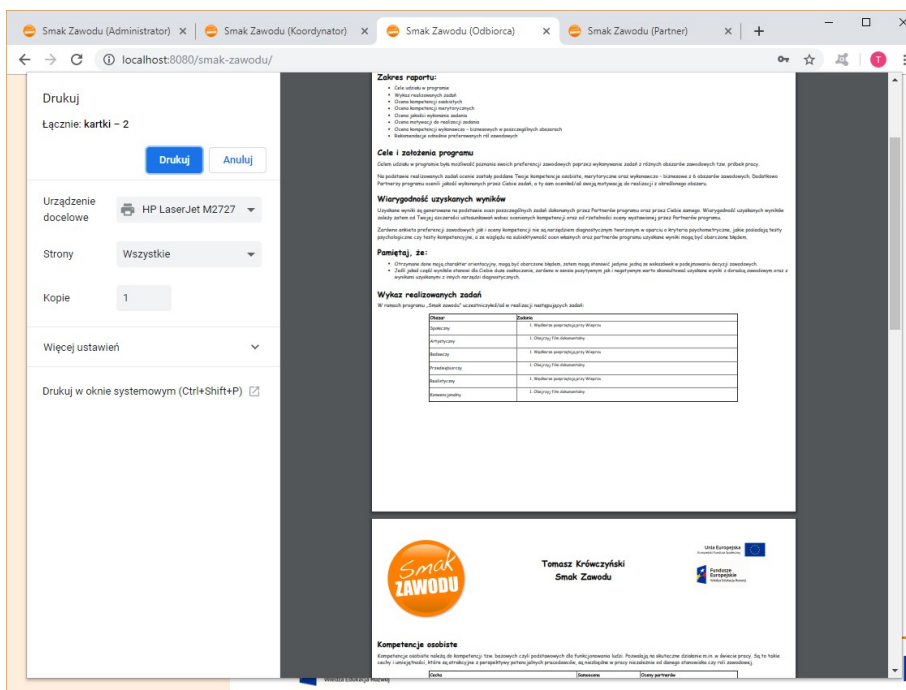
Smak Zawodu (Administrator) × Smak Zawodu (Koordynator) × Smak Zawodu (Odbiorca) × Smak Zawodu (Partner) × +

localhost:8080/smak-zawodu/

Drukuj

Łącznie: kartki – 2

Drukuj Anuluj

Urządzenie docelowe HP LaserJet M2727

Strony Wszystkie

Kopie 1

Więcej ustawień

Drukuj w oknie systemowym (Ctrl+Shift+P)

Zakres raportu:

- Cele udziału w programie
- Wykaz realizowanych zadań
- Ocena kompetencji osobistych
- Ocena kompetencji merytorycznych
- Ocena jakości wykonania zadania
- Ocena motywacji do realizacji zadania
- Ocena kompetencji wykonawczo - biznesowych w poszczególnych obszarach
- Rekomendacje odnośnie preferowanych ról zawodowych

Cele i założenia programu

Celem udziału w programie była możliwość poznania swoich preferencji zawodowych poprzez wykonywanie zadań z różnych obszarów zawodowych tzw. próbek pracy.

Na podstawie realizowanych zadań ocenie zostały poddane Twoje kompetencje osobiste, merytoryczne oraz wykonawczo - biznesowe z 6 obszarów zawodowych. Dodatkowo Partnerzy programu ocenili jakość wykonanych przez Ciebie zadań, a Ty sam oceniałeś swoją motywację do realizacji z określonego obszaru.

Wiarygodność uzyskanych wyników

Uzyskane wyniki są generowane na podstawie ocen poszczególnych zadań dokonanych przez Partnerów programu oraz przez Ciebie samego. Wiarygodność uzyskanych wyników zależy zatem od Twojej szczerości ustosunkowań wobec ocenianych kompetencji oraz od rzetelności oceny wystawionej przez Partnerów programu.

Zarówno ankieta preferencji zawodowych jak i oceny kompetencji nie są narzędziem diagnostycznym tworzonym w oparciu o kryteria psychometryczne, jakie posiadają testy psychologiczne czy testy kompetencyjne, a ze względu na subiektywność ocen własnych oraz partnerów programu uzyskane wyniki mogą być obarczone błędem.

Pamiętaj, że:

- Otrzymane dane mają charakter orientacyjny, mogą być obarczone błędem, zatem mogą stanowić jedynie jedną ze wskazówek w podejmowaniu decyzji zawodowych.
- Jeśli jakaś część wyników stanowi dla Ciebie duże zaskoczenie, zarówno w sensie pozytywnym jak i negatywnym warto skonsultować uzyskane wyniki z doradcą zawodowym oraz z wynikami uzyskanymi z innych narzędzi diagnostycznych.

Wykaz realizowanych zadań

W ramach programu „Smak zawodu" uczestniczyłeś/aś w realizacji następujących zadań:

| Obszar | Zadania |
|---|---|
| Społeczny | 1. Wydarzenie przygotujący Wiejsko |
| Artystyczny | 1. Obsługi File dokumentamy |
| Badawczy | 1. Wydarzenie przygotujący Wiejsko |
| Przedsiębiorczy | 1. Obsługi File dokumentamy |
| Realistyczny | 1. Wydarzenie przygotujący Wiejsko |
| Konwencjonalny | 1. Obsługi File dokumentamy |

Smak ZAWODU

Tomasz Krówczyński
Smak Zawodu

Unia Europejska
Fundusze Europejskie

Kompetencje osobiste

Kompetencje osobiste należą do kompetencji tzw. bazowych czyli podstawowych dla funkcjonowania ludzi. Pozwalają na skuteczne działanie m.in. w świecie pracy. Są to takie cechy i umiejętności, które są atrakcyjne z perspektywy potencjalnych pracodawców, są niezbędne w pracy niezależnie od danego stanowiska czy roli zawodowej.

| Cecha | Samoocena | Ocena partnerów |